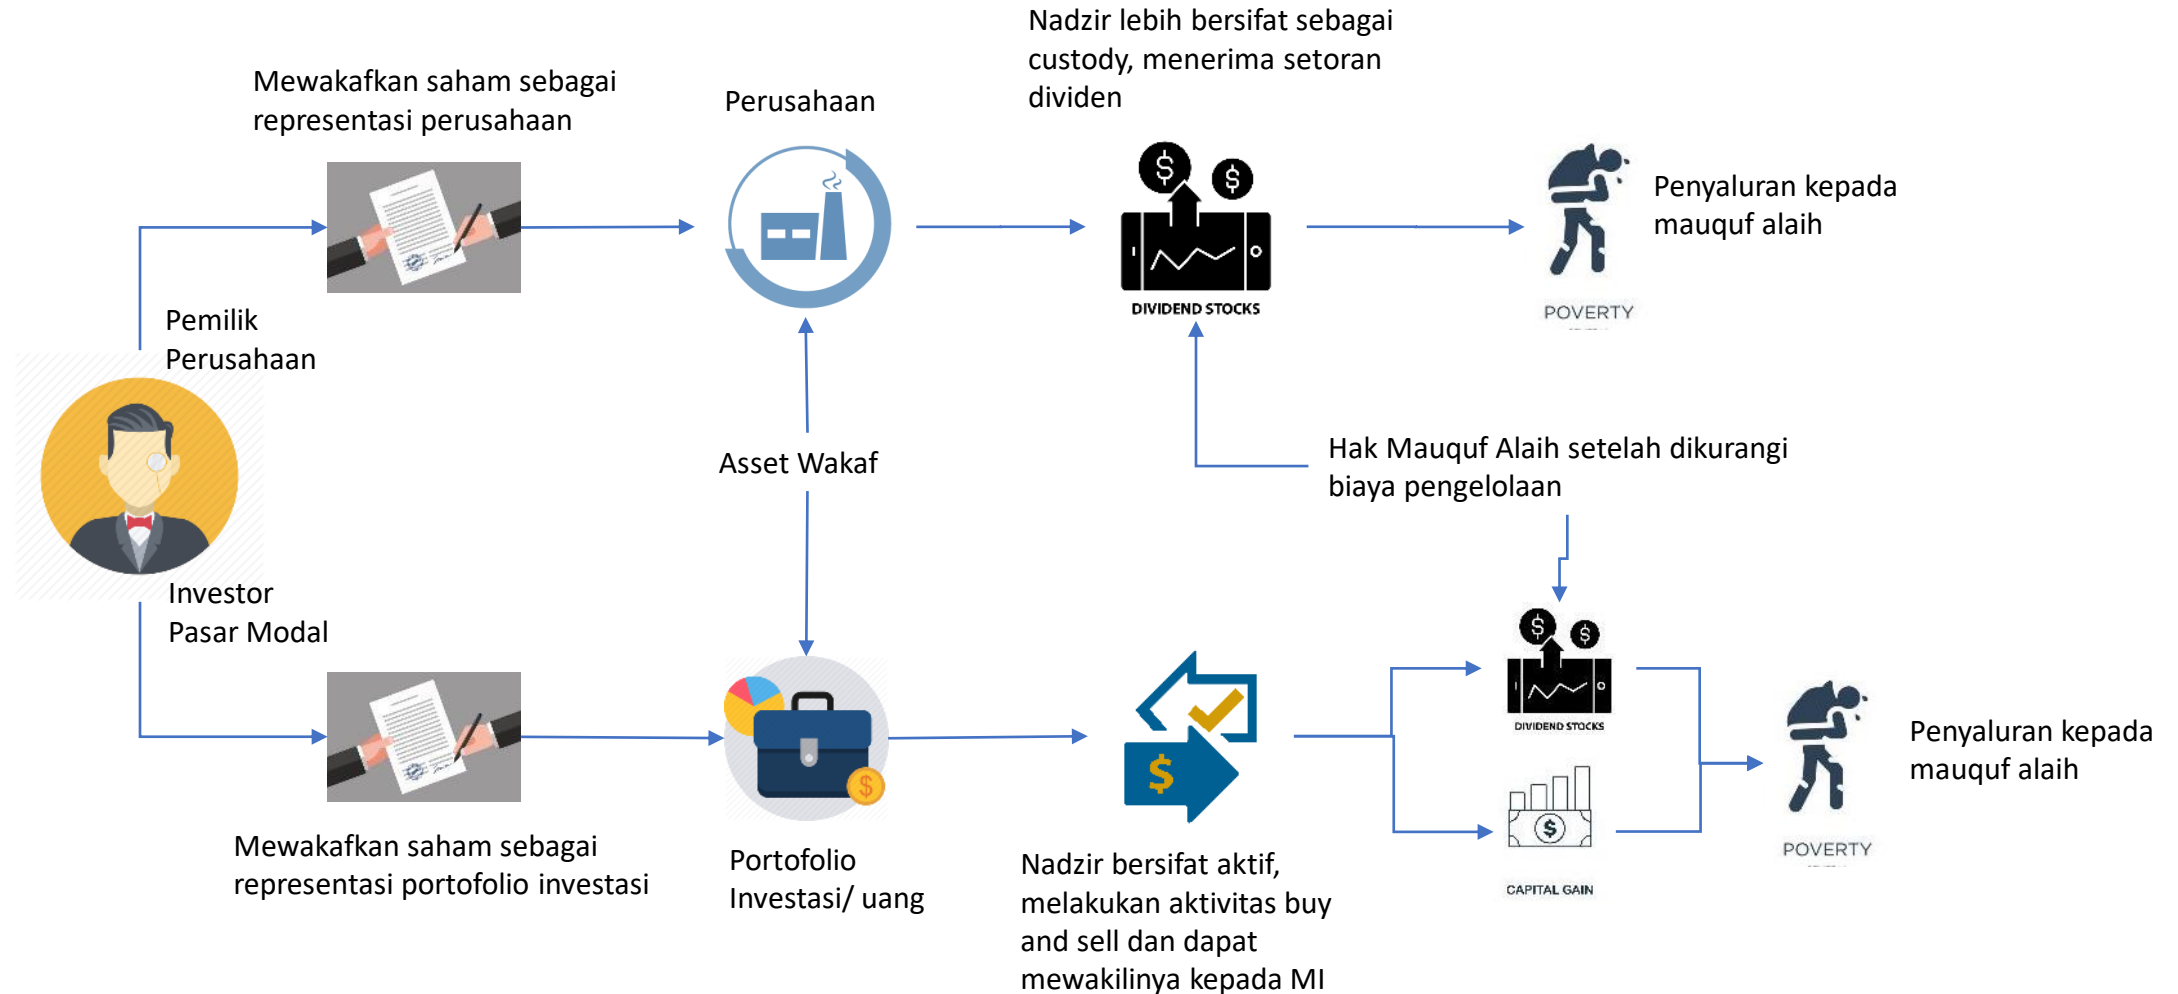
Nadzir lebih bersifat sebagai custody, menerima setoran dividen

Mewakafkan saham sebagai representasi perusahaan

Perusahaan

DIVIDEND STOCKS

Penyaluran kepada mauquf alaih

POVERTY

Pemilik Perusahaan

Asset Wakaf

Hak Mauquf Alaih setelah dikurangi biaya pengelolaan

Investor Pasar Modal

DIVIDEND STOCKS

CAPITAL GAIN

Penyaluran kepada mauquf alaih

POVERTY

Mewakafkan saham sebagai representasi portofolio investasi

Portofolio Investasi/ uang

Nadzir bersifat aktif, melakukan aktivitas buy and sell dan dapat mewakilinya kepada MI